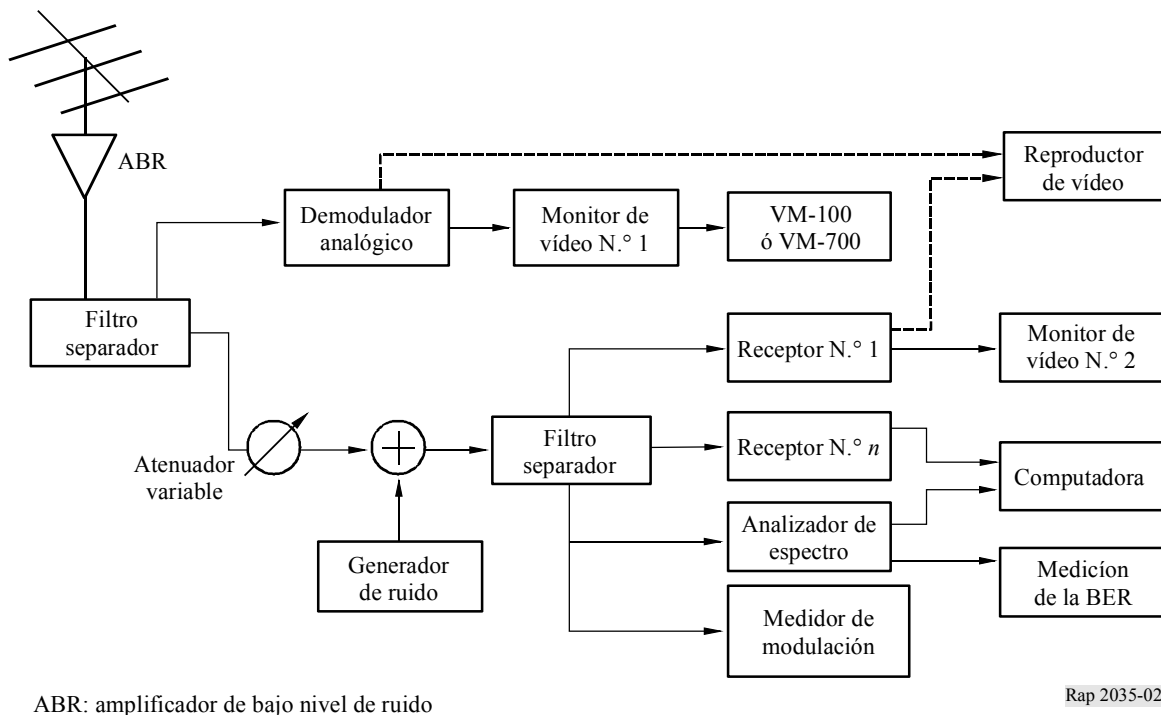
ABR

Demodulador analógico

Monitor de vídeo N.° 1

VM-100 ó VM-700

Reproductor de vídeo

Filtro separador

Receptor N.° 1

Monitor de vídeo N.° 2

Atenuador variable

Filtro separador

Receptor N.° $n$

Computadora

Analizador de espectro

Generador de ruido

Medicíon de la BER

Medidor de modulación

ABR: amplificador de bajo nivel de ruido

Rap 2035-02